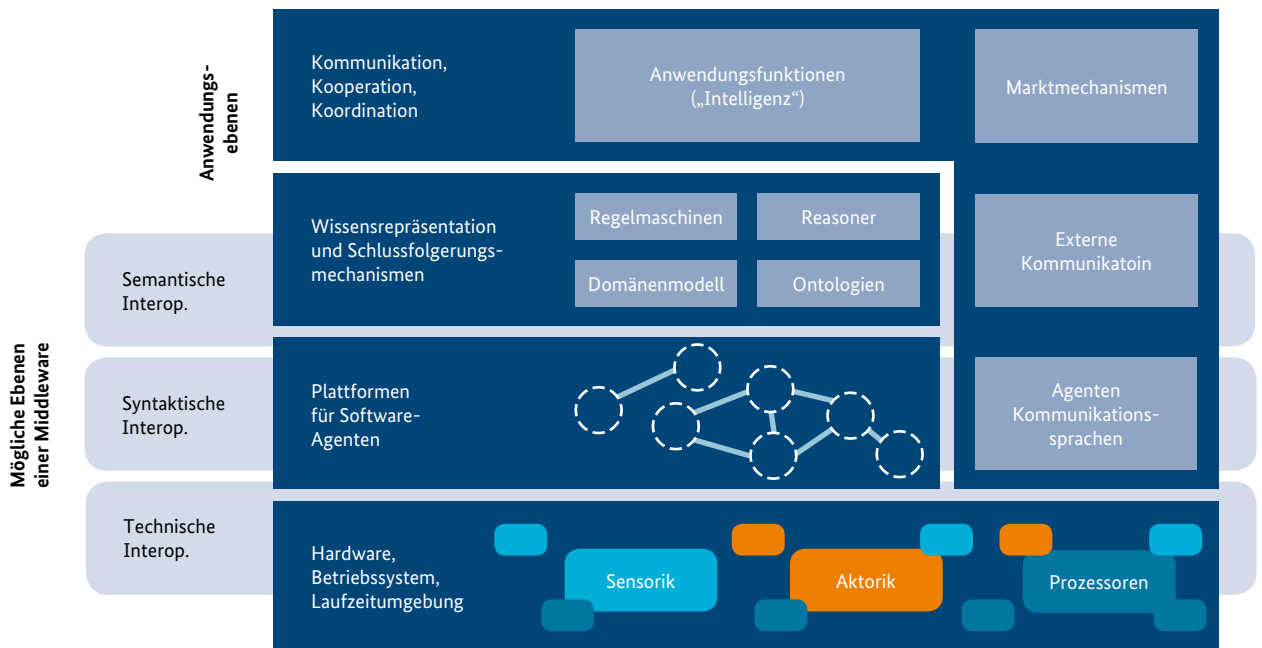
Anwendungsebenen

Kommunikation, Kooperation, Koordination

Anwendungsfunktionen („Intelligenz“)

Marktmechanismen

Semantische Interop.

Wissensrepräsentation und Schlussfolgerungsmechanismen

Regelmaschinen

Reasoner

Domänenmodell

Ontologien

Externe Kommunikatoin

Mögliche Ebenen einer Middleware

Syntaktische Interop.

Plattformen für Software-Agenten

Agenten Kommunikationssprachen

Technische Interop.

Hardware, Betriebssystem, Laufzeitumgebung

Sensorik

Aktorik

Prozessoren